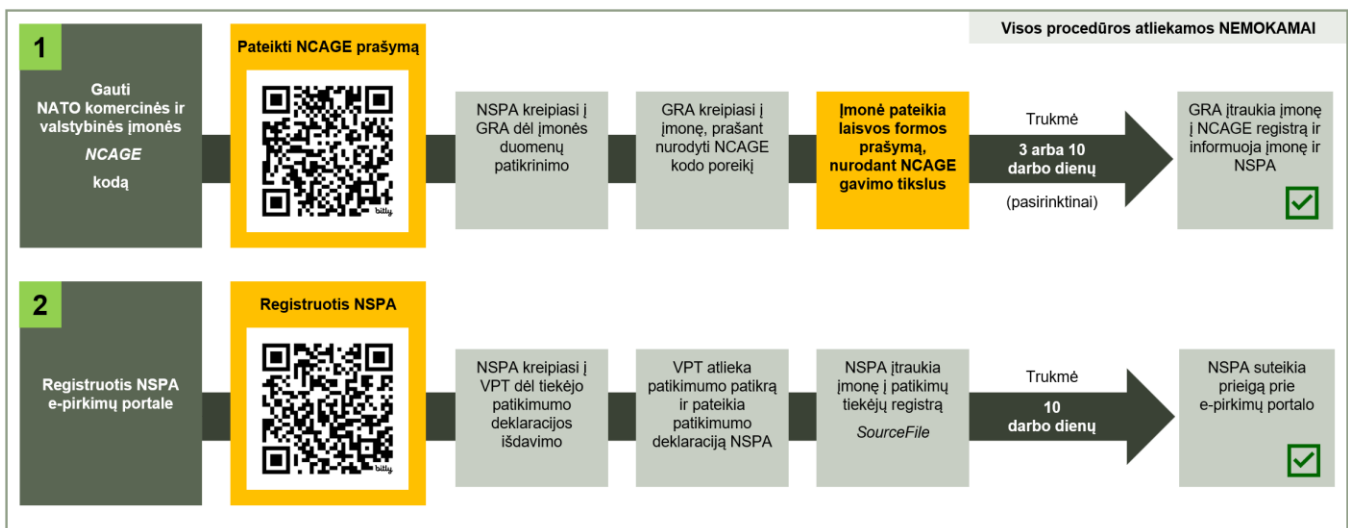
Visos procedūros atliekamos NEMOKAMAI

1

Gauti NATO komercinės ir valstybinės įmonės *NCAGE* kodą

Pateikti NCAGE prašymą

bitly

NSPA kreipiasi į GRA dėl įmonės duomenų patikrinimo

GRA kreipiasi į įmonę, prašant nurodyti NCAGE kodo poreikį

Įmonė pateikia laisvos formos prašymą, nurodant NCAGE gavimo tikslus

Trukmė

3 arba 10 darbo dienų

(pasirinktinai)

GRA įtraukia įmonę į NCAGE registrą ir informuoja įmonę ir NSPA

2

Registruotis NSPA e-pirkimų portale

Registruotis NSPA

bitly

NSPA kreipiasi į VPT dėl tiekėjo patikimumo deklaracijos išdavimo

VPT atlieka patikimumo patikrą ir pateikia patikimumo deklaraciją NSPA

NSPA įtraukia įmonę į patikimų tiekėjų registrą *SourceFile*

Trukmė

10 darbo dienų

NSPA suteikia prieigą prie e-pirkimų portalo